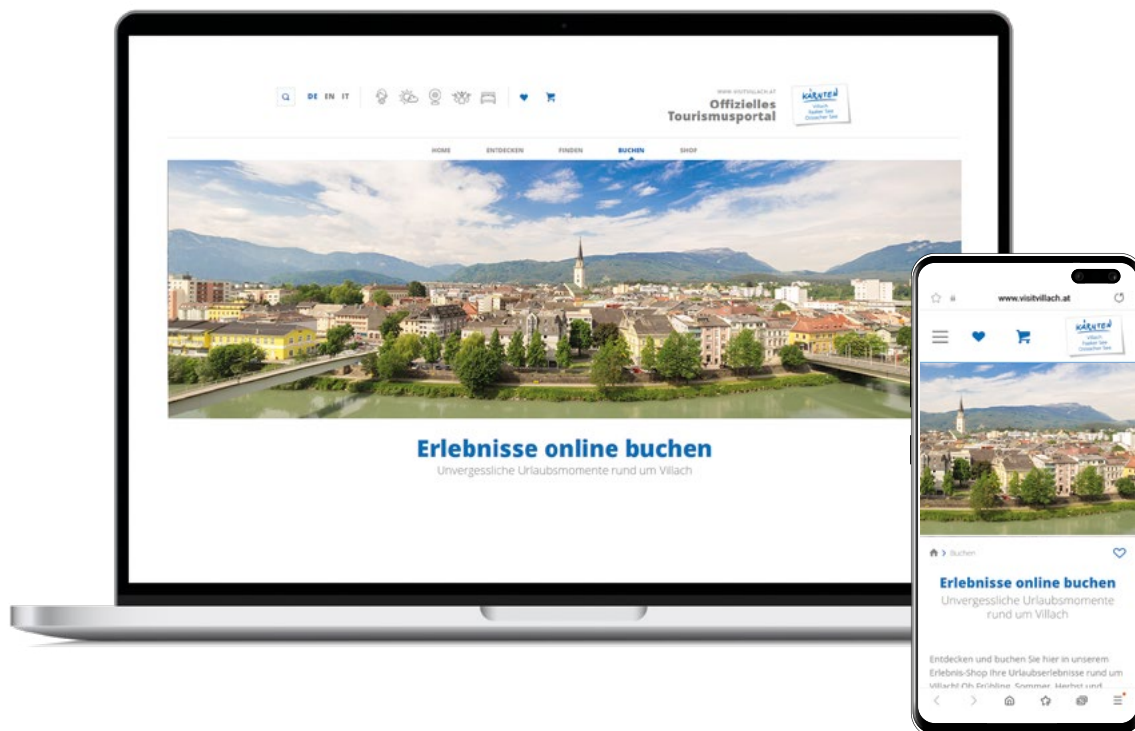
DE EN IT

WWW.VISITVILLACH.AT
Offizielles Tourismusportal

KÄRNTEN
Villach Faaker See Ossiacher See

HOME ENTDECKEN FINDEN BUCHEN SHOP

Erlebnisse online buchen
Unvergessliche Urlaubsmomente rund um Villach

www.visitvillach.at

KÄRNTEN
Villach Faaker See Ossiacher See

Buchen

Erlebnisse online buchen
Unvergessliche Urlaubsmomente rund um Villach

Entdecken und buchen Sie hier in unserem Erlebnis-Shop Ihre Urlaubserlebnisse rund um Villach! Ob Frühling, Sommer, Herbst und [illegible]